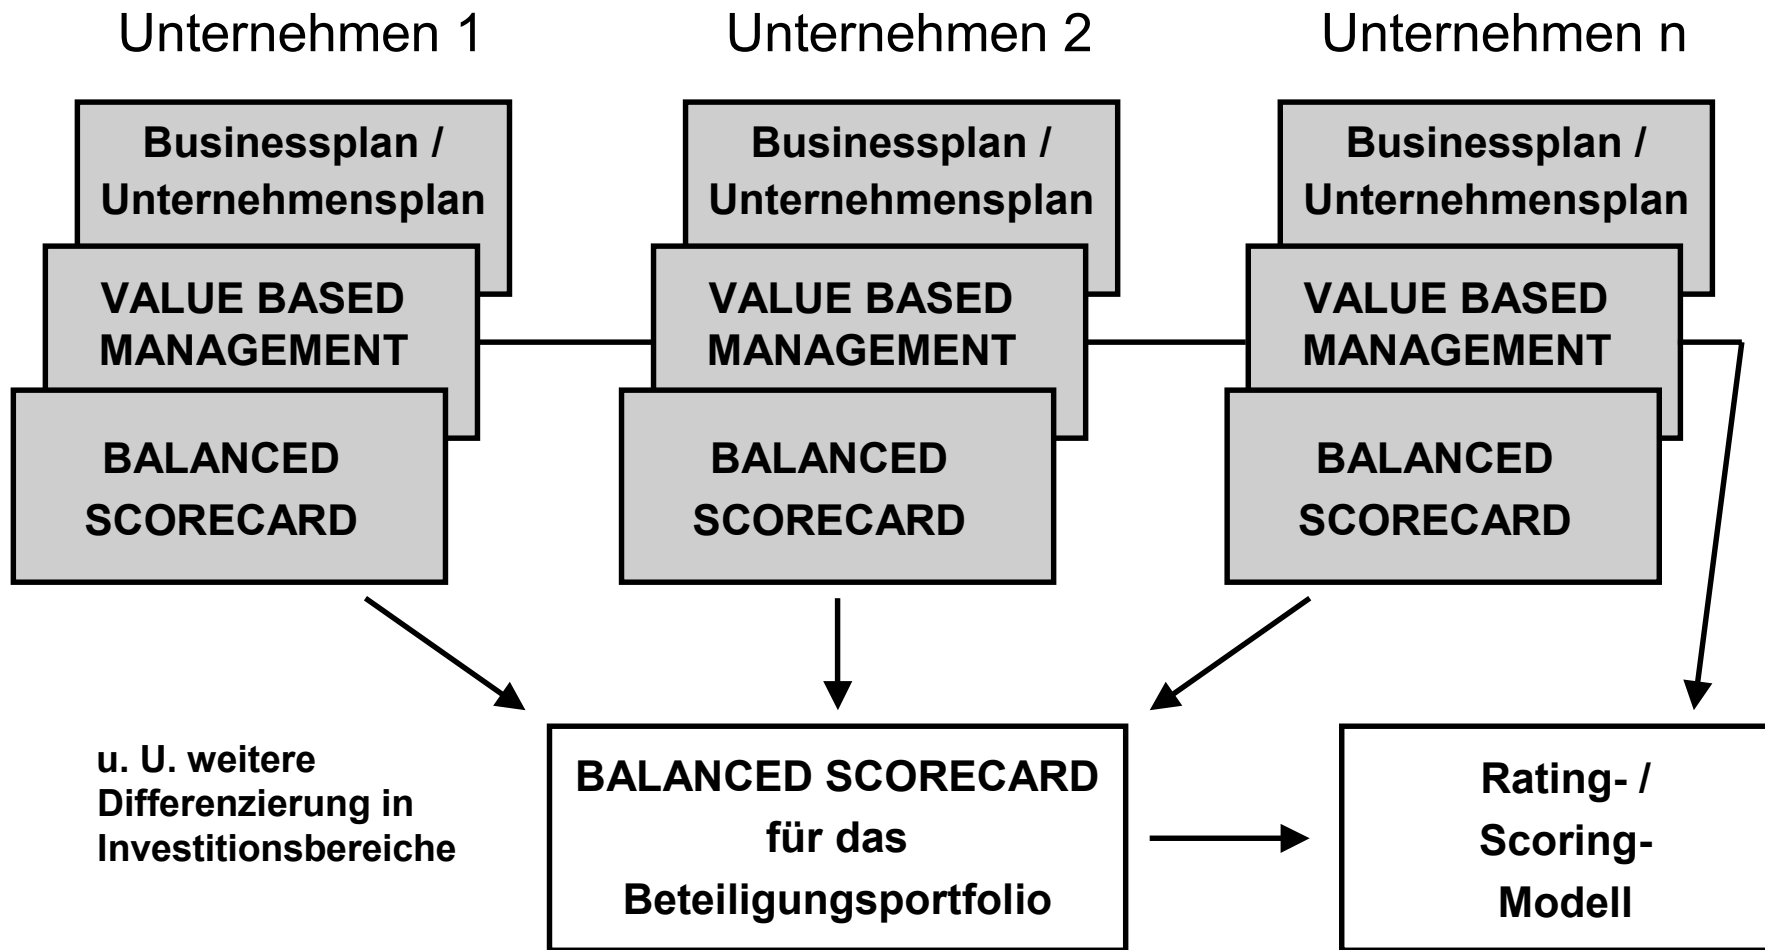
Unternehmen 1

Businessplan / Unternehmensplan

VALUE BASED MANAGEMENT

BALANCED SCORECARD

Unternehmen 2

Businessplan / Unternehmensplan

VALUE BASED MANAGEMENT

BALANCED SCORECARD

Unternehmen n

Businessplan / Unternehmensplan

VALUE BASED MANAGEMENT

BALANCED SCORECARD

u. U. weitere Differenzierung in Investitionsbereiche

BALANCED SCORECARD für das Beteiligungsportfolio

Rating- / Scoring- Modell